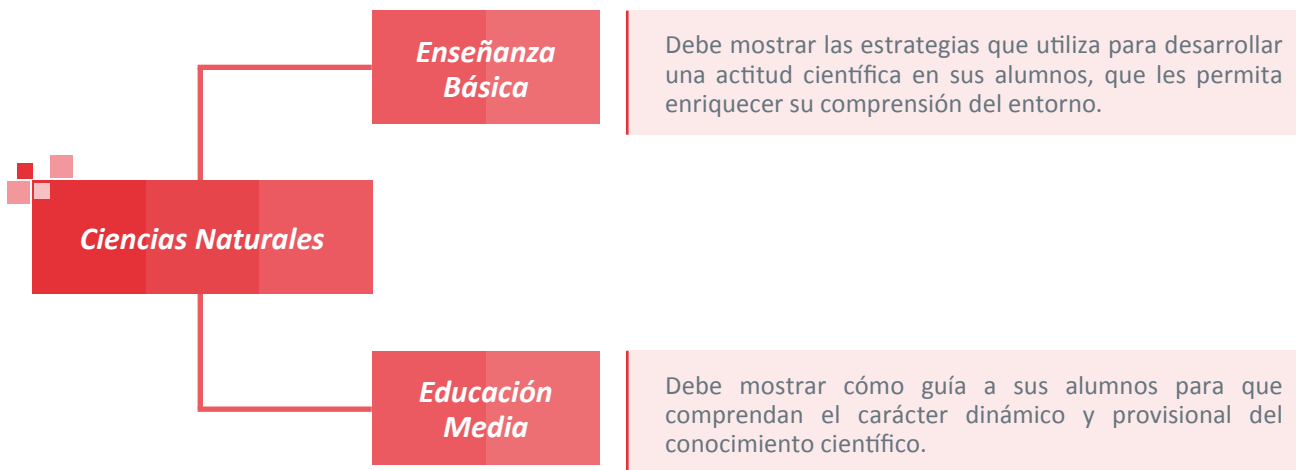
Ciencias Naturales

Enseñanza Básica

Debe mostrar las estrategias que utiliza para desarrollar una actitud científica en sus alumnos, que les permita enriquecer su comprensión del entorno.

Educación Media

Debe mostrar cómo guía a sus alumnos para que comprendan el carácter dinámico y provisional del conocimiento científico.